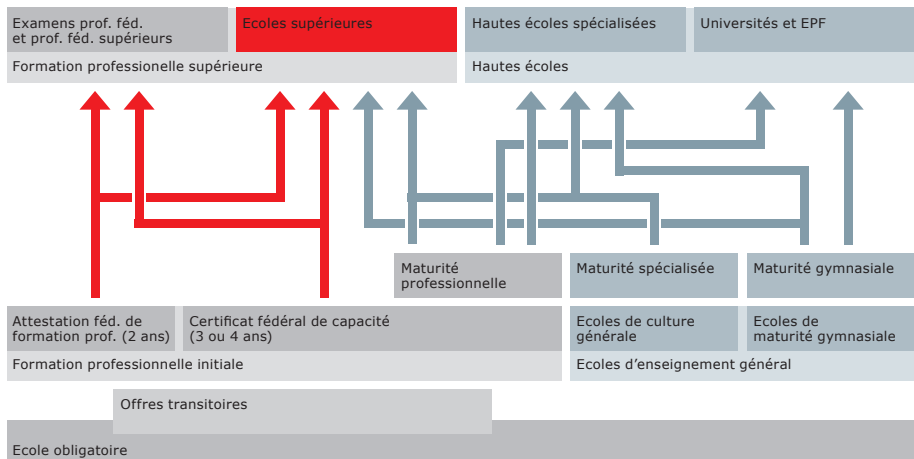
Examens prof. féd. et prof. féd. supérieurs

Ecoles supérieures

Formation professionnelle supérieure

Hautes écoles spécialisées

Universités et EPF

Hautes écoles

Maturité professionnelle

Maturité spécialisée

Maturité gymnasiale

Attestation féd. de formation prof. (2 ans)

Certificat fédéral de capacité (3 ou 4 ans)

Formation professionnelle initiale

Ecoles de culture générale

Ecoles de maturité gymnasiale

Ecoles d'enseignement général

Offres transitoires

Ecole obligatoire